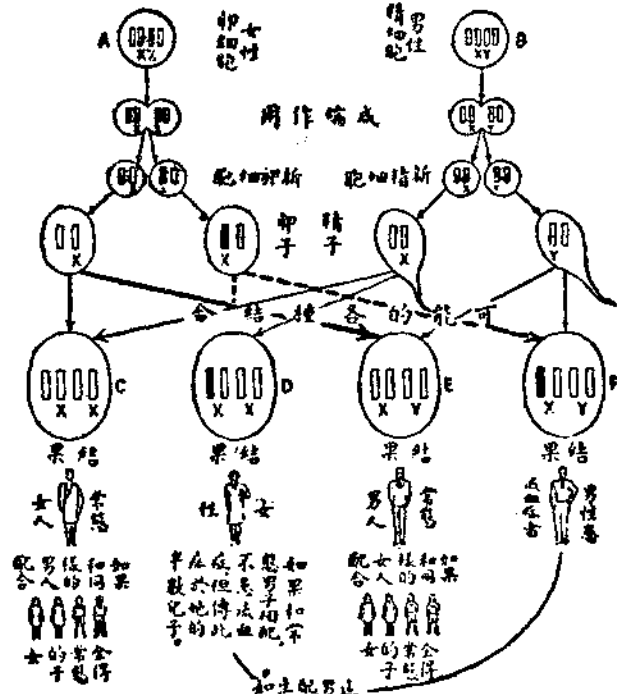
A XX 女性卵细胞

男性精细胞 XY B

减数分裂

新卵细胞 新精细胞

卵子 精子

X X X Y

可能的各种结合

C X X

D X X

E X Y

F X Y

结果

结果

结果

结果

女人 常态

女性 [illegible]

男人 常态

男性患 血友病

如果和同样的人配合 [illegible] 子女全常态

如果和常态男子配合 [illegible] 不患血友病但此性能传给她的儿子

如果和同样的人配合 子女全常态

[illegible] 和女配男儿